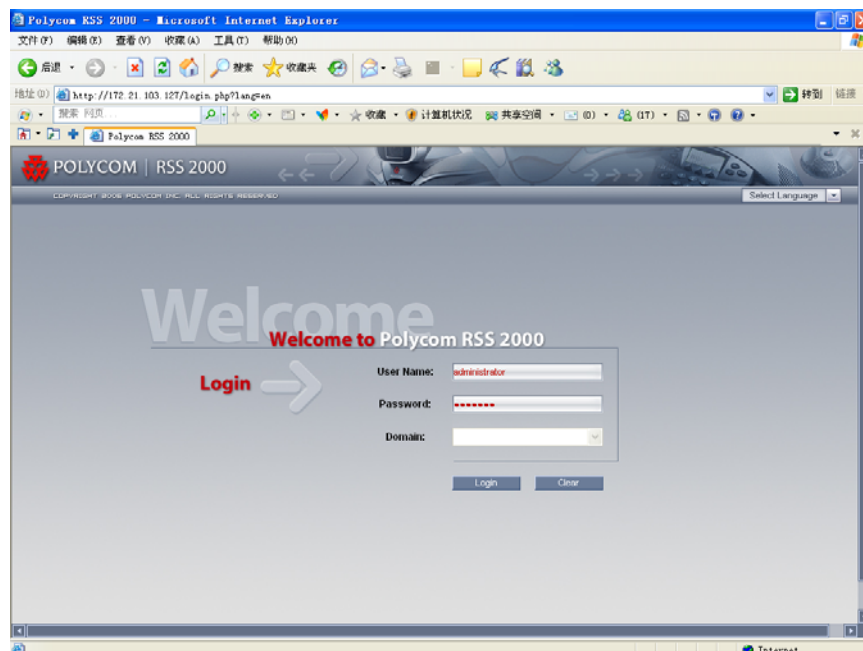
Polycom RSS 2000 - Microsoft Internet Explorer

文件(F) 编辑(E) 查看(V) 收藏(A) 工具(T) 帮助(H)

后退 搜索 收藏夹

地址(D) http://172.21.103.127/login.php?lang=en 转到 链接

搜索 网页 收藏 计算机状况 共享空间 (0) (17)

Polycom RSS 2000

POLYCOM | RSS 2000

COPYRIGHT 2006 POLYCOM INC. ALL RIGHTS RESERVED

Select Language

Welcome

Welcome to Polycom RSS 2000

Login

User Name: administrator

Password: •••••••

Domain:

Login Clear

Internet